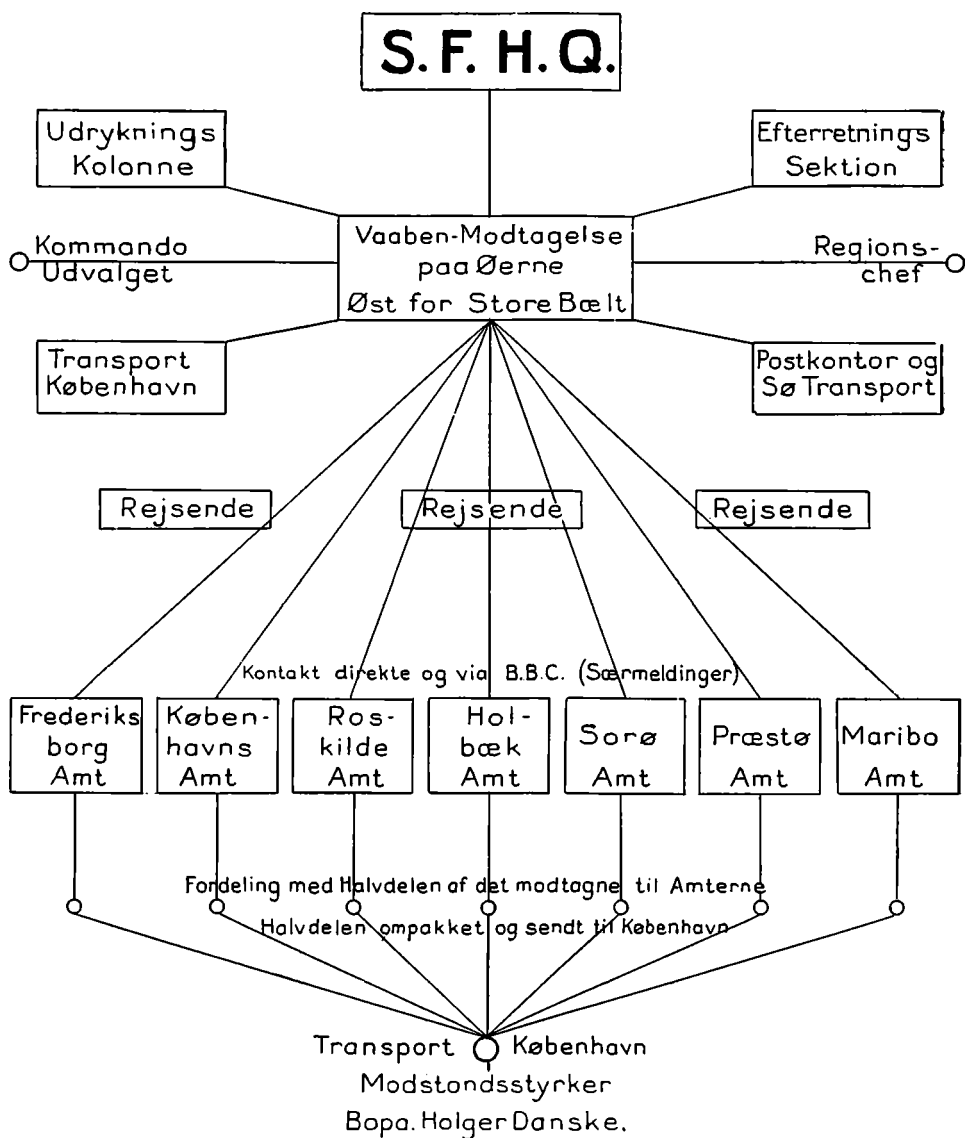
S.F.H.Q.

Udryknings Kolonne

Efterretnings Sektion

Kommando Udvalget

Vaaben-Modtagelse paa Øerne Øst for Store Bælt

Regions-chef

Transport København

Postkontor og Sø Transport

Rejsende

Rejsende

Rejsende

Kontakt direkte og via B.B.C. (Særmeldinger)

Frederiksborg Amt

Københavns Amt

Roskilde Amt

Holbæk Amt

Sorø Amt

Præstø Amt

Maribo Amt

Fordeling med Halvdelen af det modtagne til Amterne

Halvdelen ompakket og sendt til København

Transport København

Modstondsstyrker

Bopa. Holger Danske.